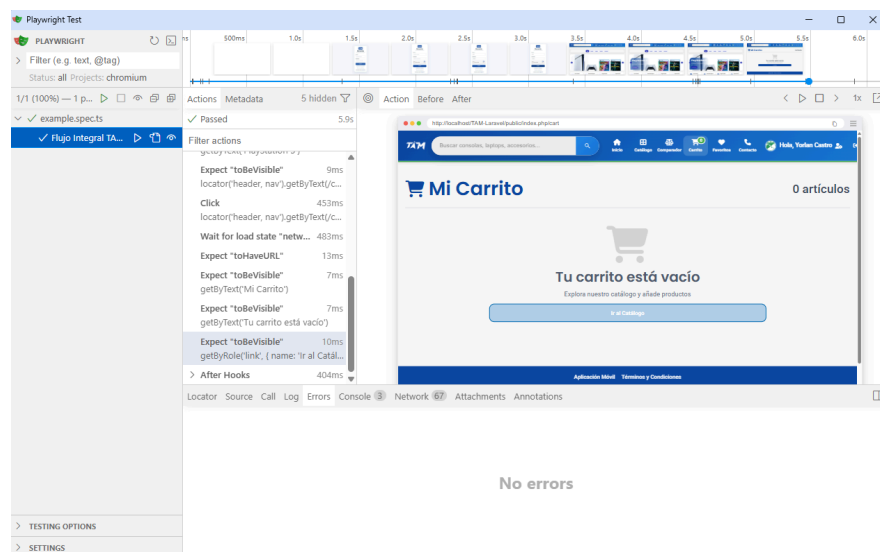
Playwright Test

PLAYWRIGHT

Filter (e.g. text, @tag)

Status: all Projects: chromium

1/1 (100%) — 1 p...

example.spec.ts

Flujo Integral TA...

ns 500ms 1.0s 1.5s 2.0s 2.5s 3.0s 3.5s 4.0s 4.5s 5.0s 5.5s 6.0s

Actions Metadata 5 hidden

Passed 5.9s

Filter actions

getByText('PlayStation 5')

Expect "toBeVisible" 9ms
locator('header, nav').getByText(/c...

Click 453ms
locator('header, nav').getByText(/c...

Wait for load state "netw... 483ms

Expect "toHaveURL" 13ms

Expect "toBeVisible" 7ms
getByText('Mi Carrito')

Expect "toBeVisible" 7ms
getByText('Tu carrito está vacío')

Expect "toBeVisible" 10ms
getByRole('link', { name: 'Ir al Catál...

After Hooks 404ms

Action Before After

1x

http://localhost/TAM-Laravel/public/index.php/cart

TAM

Buscar consolas, laptops, accesorios...

Inicio Catálogo Comparador Carrito Favoritos Contacto

Hola, Yorlan Castro

Mi Carrito

0 artículos

Tu carrito está vacío

Explora nuestro catálogo y añade productos

Ir al Catálogo

Aplicación Móvil Términos y Condiciones

Locator Source Call Log Errors Console 3 Network 67 Attachments Annotations

No errors

TESTING OPTIONS

SETTINGS